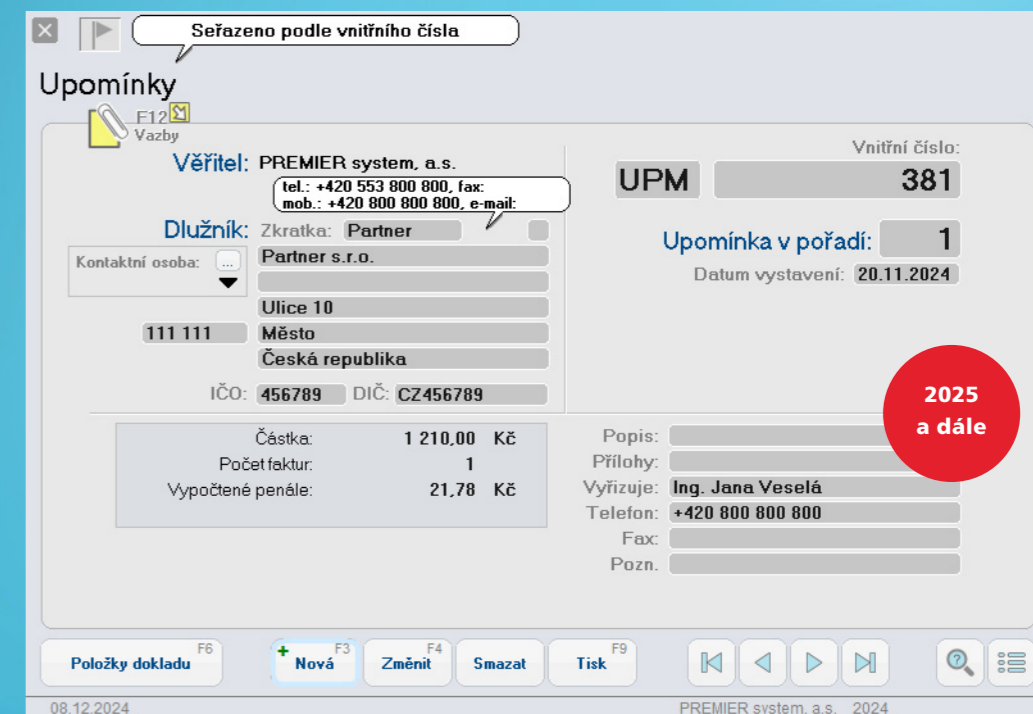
Seřazeno podle vnitřního čísla

Upomínky

F12
Vazby

Věřitel: PREMIER system, a.s.

tel.: +420 553 800 800, fax:
mob.: +420 800 800 800, e-mail:

Vnitřní číslo:
UPM 381

Dlužník: Zkratka: Partner

Kontaktní osoba: ...

Partner s.r.o.

Ulice 10
111 111 Město
Česká republika

IČO: 456789 DIČ: CZ456789

Upomínka v pořadí: 1
Datum vystavení: 20.11.2024

2025 a dále

| | | |
|---|---|---|
| Částka: | 1 210,00 | Kč |
| Počet faktur: | 1 | |
| Vypočtené penále: | 21,78 | Kč |

Popis:
Přílohy:
Vyřizuje: Ing. Jana Veselá
Telefon: +420 800 800 800
Fax:
Pozn.

Položky dokladu F6
Nová F3
Změnit F4
Smazat
Tisk F9

08.12.2024
PREMIER system, a.s. 2024